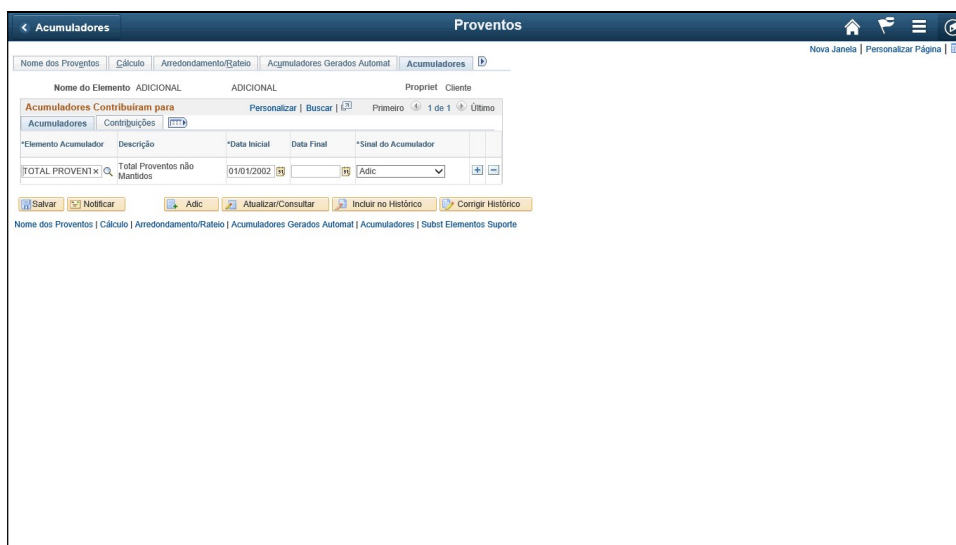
< Acumuladores

Proventos

Nova Janela | Personalizar Página |

Nome dos Proventos | Cálculo | Arredondamento/Rateio | Acumuladores Gerados Automat | Acumuladores

Nome do Elemento ADICIONAL ADICIONAL Propriet Cliente

Acumuladores Contribuíram para Personalizar | Buscar | Primeiro 1 de 1 Último

Acumuladores | Contribuições

| *Elemento Acumulador | Descrição | *Data Inicial | Data Final | *Sinal do Acumulador |
|---|---|---|---|---|
| TOTAL PROVENT× | Total Proventos não Mantidos | 01/01/2002 | | Adic |

Salvar | Notificar | Adic | Atualizar/Consultar | Incluir no Histórico | Corrigir Histórico

Nome dos Proventos | Cálculo | Arredondamento/Rateio | Acumuladores Gerados Automat | Acumuladores | Subst Elementos Suporte